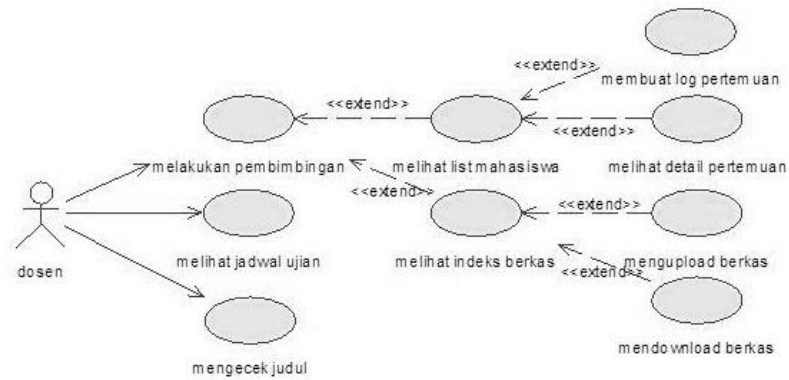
<<extend>>
membuat log pertemuan
<<extend>>
<<extend>>
melakukan pembimbingan
melihat list mahasiswa
melihat detail pertemuan
<<extend>>
<<extend>>
dosen
melihat jadwal ujian
melihat indeks berkas
mengupload berkas
<<extend>>
mendownload berkas
mengecek judul